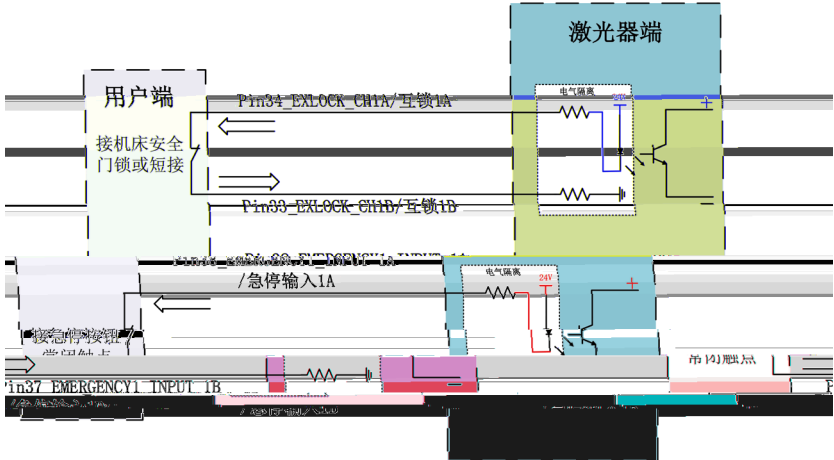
激光器端

用户端

Pin34_EXLOCK_CH1A/互锁1A

电气隔离

24V

+

接机床安全门锁或短接

−

Pin33_EXLOCK_CH1B/互锁1B

Pin38_EMERGENCY1_INPUT_1A
/急停输入1A

电气隔离

24V

+

接急停按钮/常闭触点

常闭触点

Pin37_EMERGENCY1_INPUT_1B

/急停输入1B

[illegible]